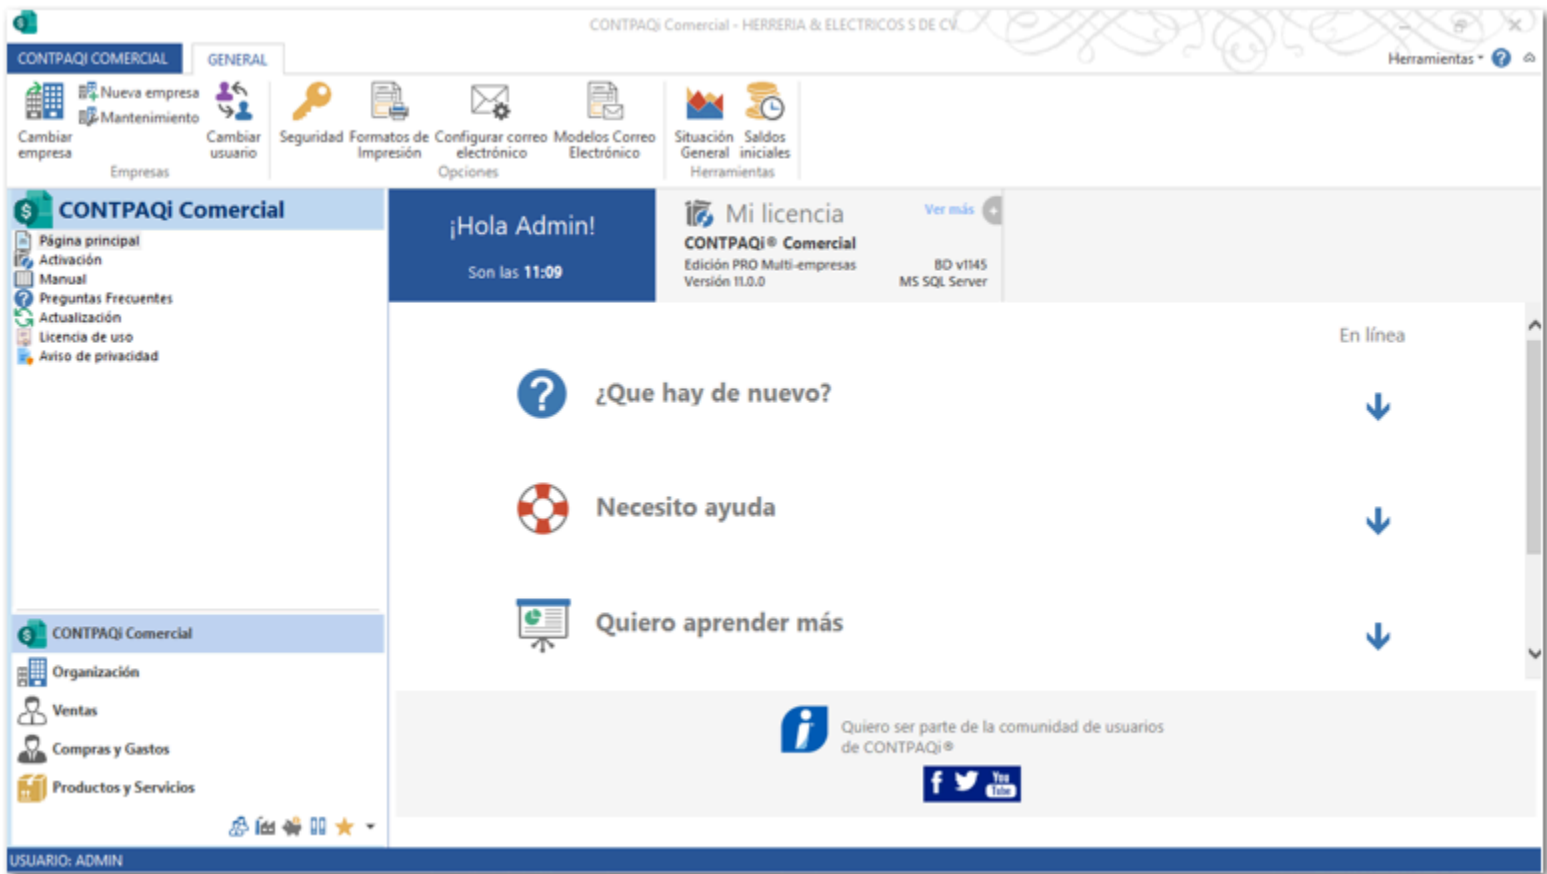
CONTPAQi Comercial - HERRERIA & ELECTRICOS S DE CV

CONTPAQI COMERCIAL
GENERAL
Herramientas

Cambiar empresa
Nueva empresa
Mantenimiento
Cambiar usuario
Empresas
Seguridad
Formatos de Impresión
Configurar correo electrónico
Modelos Correo Electrónico
Opciones
Situación General
Saldos iniciales
Herramientas

CONTPAQi Comercial
Página principal
Activación
Manual
Preguntas Frecuentes
Actualización
Licencia de uso
Aviso de privacidad

¡Hola Admin!
Son las 11:09

Mi licencia
Ver más
CONTPAQi® Comercial
Edición PRO Multi-empresas
Versión 11.0.0
BD v1145
MS SQL Server

En línea

¿Que hay de nuevo?
Necesito ayuda
Quiero aprender más

Quiero ser parte de la comunidad de usuarios de CONTPAQi®

CONTPAQi Comercial
Organización
Ventas
Compras y Gastos
Productos y Servicios

USUARIO: ADMIN